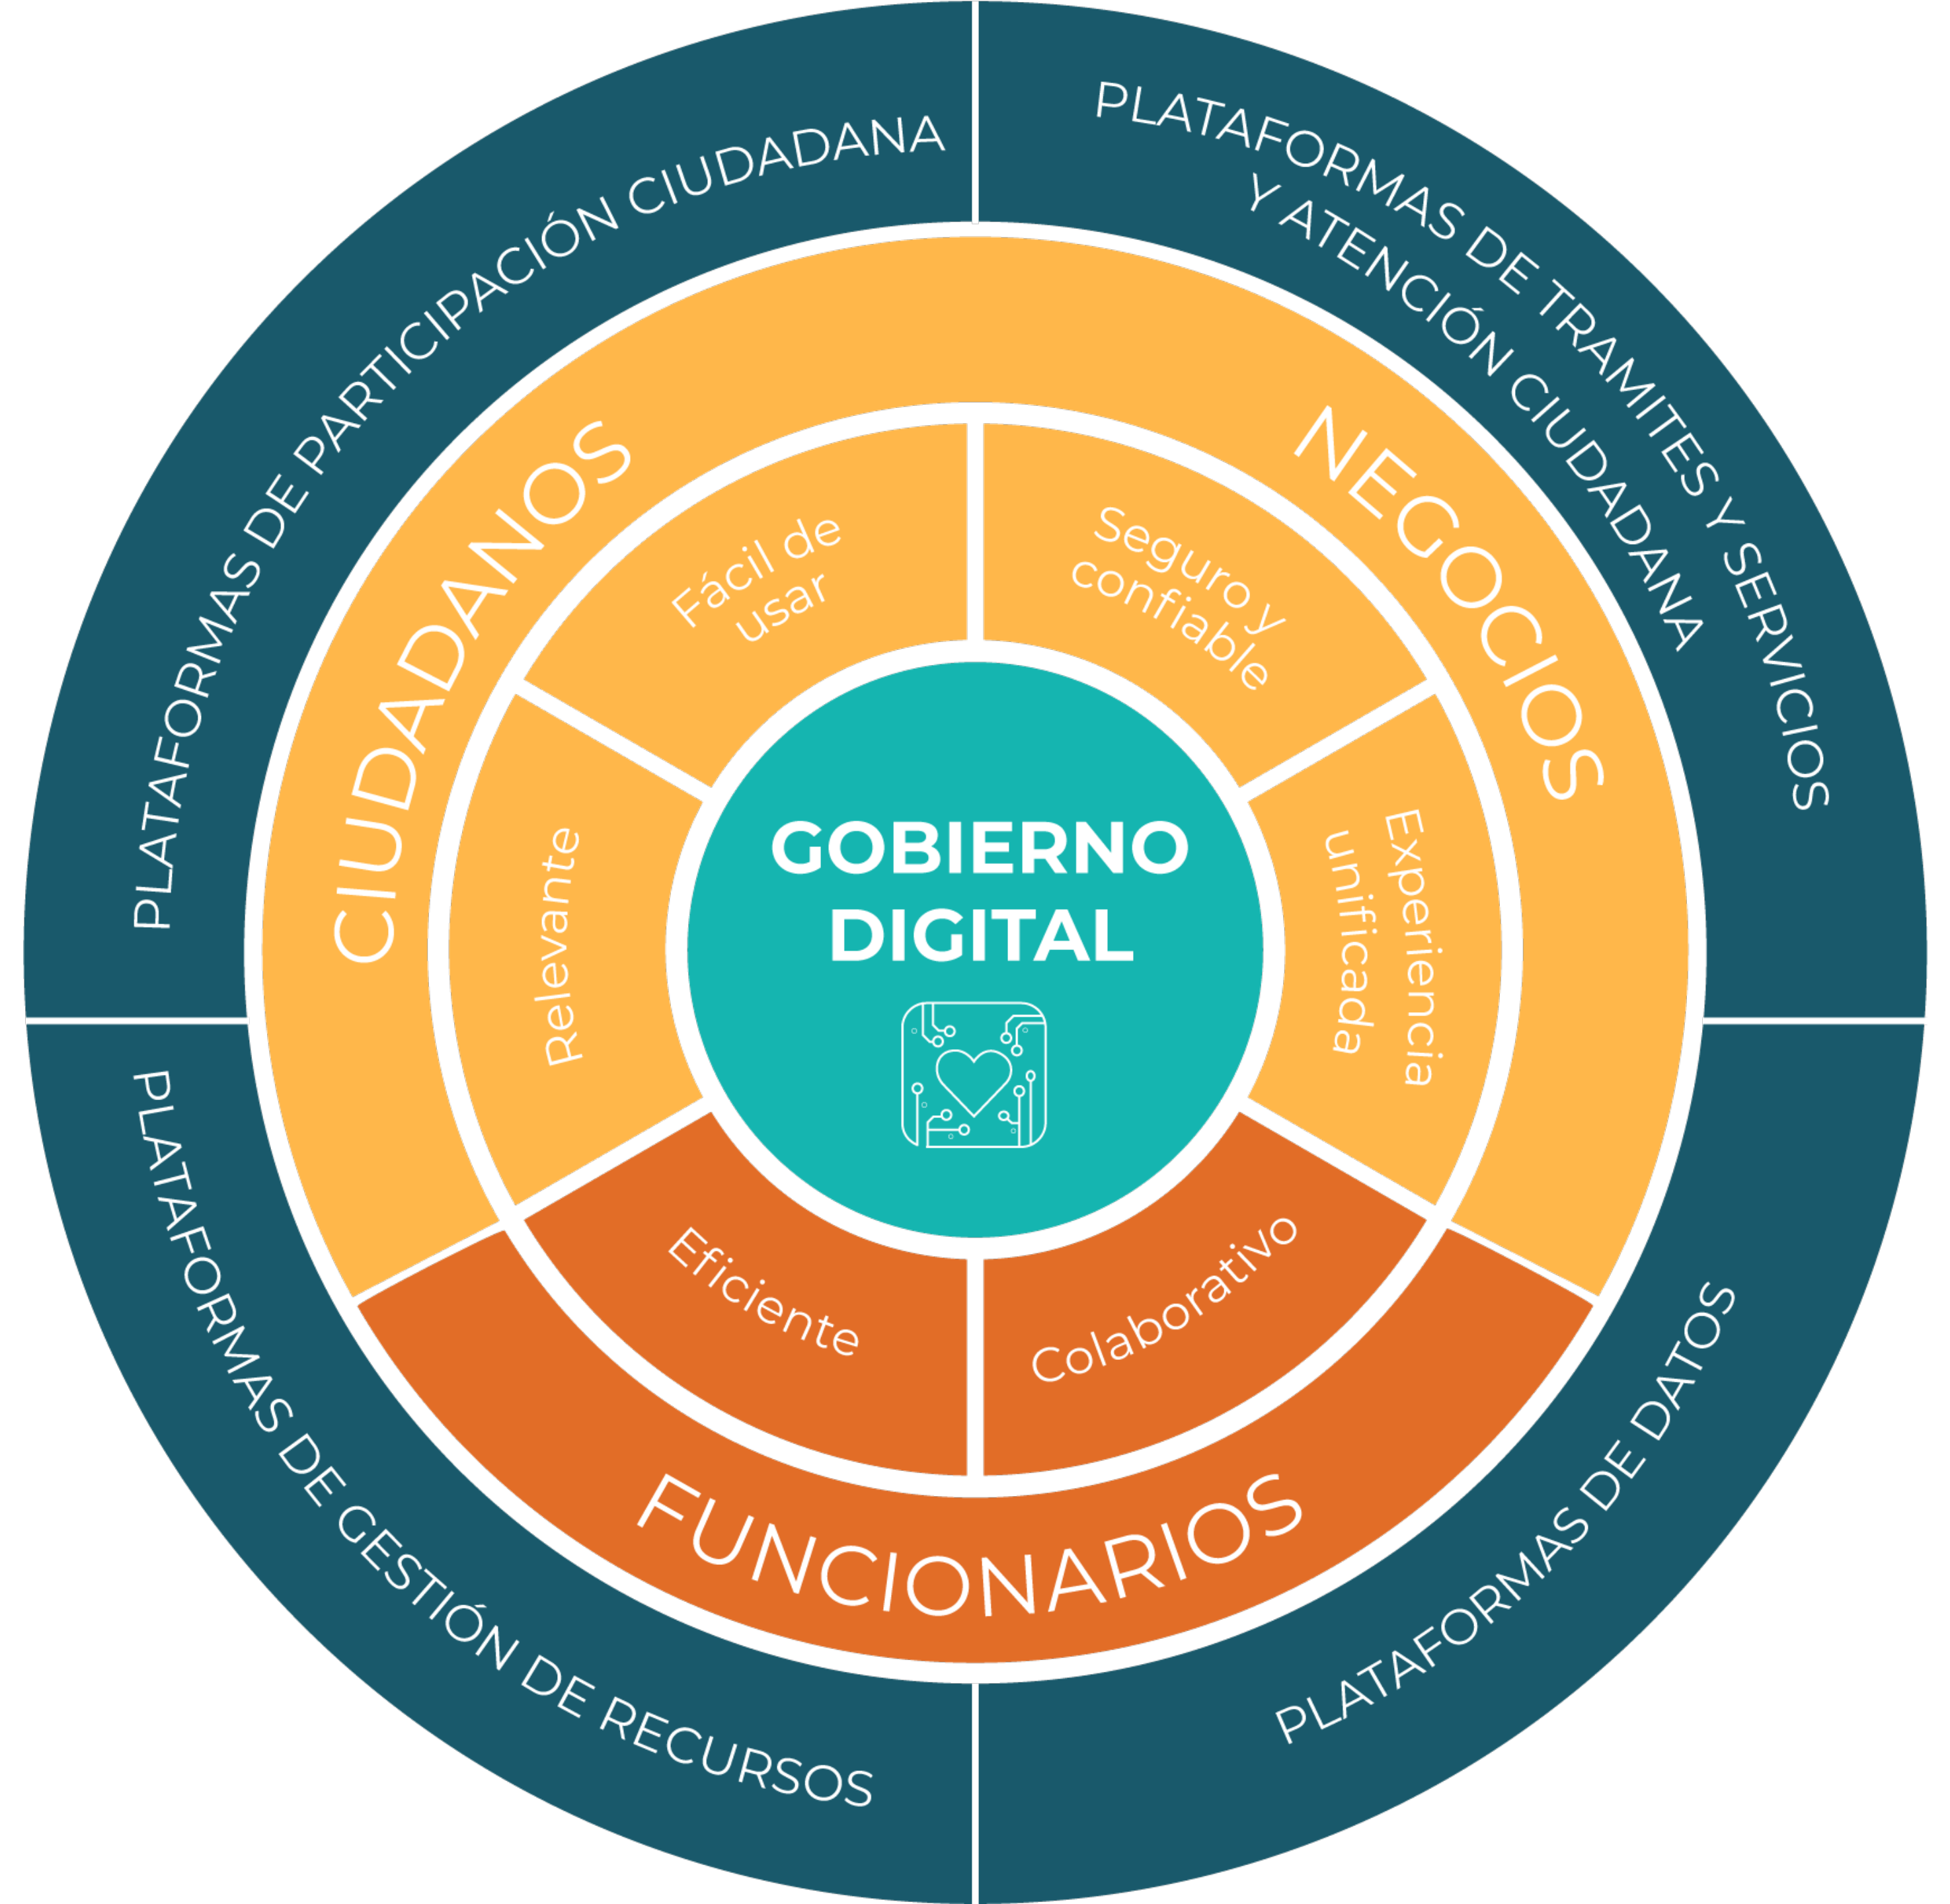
PLATAFORMAS DE PARTICIPACIÓN CIUDADANA

PLATAFORMAS DE TRAMITES Y SERVICIOS Y ATENCIÓN CIUDADANA

CIUDADANOS

NEGOCIOS

Fácil de usar

Seguro y confiable

Relevante

GOBIERNO DIGITAL

Experiencia unificada

Eficiente

Colaborativo

FUNCIONARIOS

PLATAFORMAS DE GESTIÓN DE RECURSOS

PLATAFORMAS DE DATOS